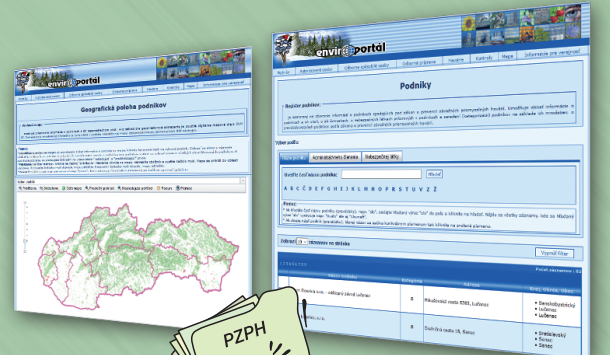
envir portál

Geografická poloha podnikov

envir portál

Úvod | Aktuálne správy | Odborné základné zložky | Odborné prehľady | Nástroje | Kontakty | Mapa | Informácie pre verejnosť

Podniky

Register podnikov

Výber podľa

Názov podniku | Azimutálneho čísla | Nebezpečné látky

Abecedný číselník podnikov

A B C Č D E F G H I J K L M N O P R S Š T U V Z Ž

Zobraziť 20 záznamov na stránke

Vypnúť filter

Mikulovská cesta 3593, Lučenec

Lučenec

Dunajská cesta 18, Senec

Senec

PZPH